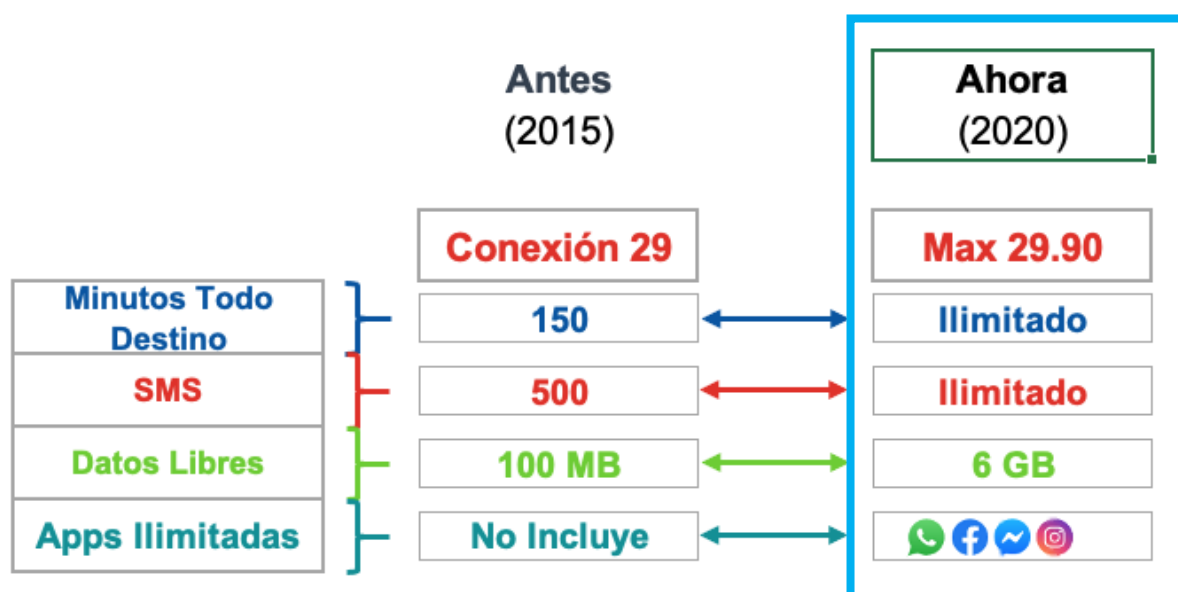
| | Antes (2015) | Ahora (2020) |
|---|---|---|
| | Conexión 29 | Max 29.90 |
| Minutos Todo Destino | 150 | Ilimitado |
| SMS | 500 | Ilimitado |
| Datos Libres | 100 MB | 6 GB |
| Apps Ilimitadas | No Incluye | |